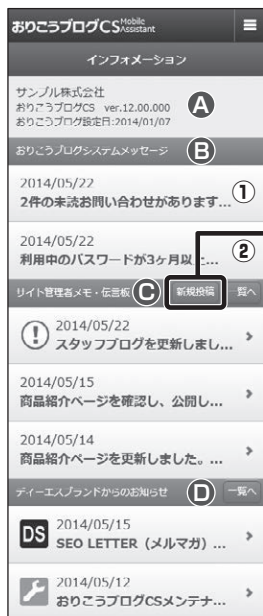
おりこうブログCS Mobile Assistant ≡

インフォメーション

サンプル株式会社
おりこうブログCS ver.12.00.000
おりこうブログ設定日:2014/01/07
Ⓐ

おりこうブログシステムメッセージ Ⓑ

2014/05/22
2件の未読お問い合わせがあります… ①

2014/05/22
利用中のパスワードが3ヶ月以上… ②

サイト管理者メモ・伝言板 Ⓒ 新規投稿 一覧へ

2014/05/22
スタッフブログを更新しまし… >

2014/05/15
商品紹介ページを確認し、公開し… >

2014/05/14
商品紹介ページを更新しました。… >

ディーエスブランドからのお知らせ Ⓓ 一覧へ

DS 2014/05/15
SEO LETTER（メルマガ）… >

2014/05/12
おりこうブログCSメンテナ… >